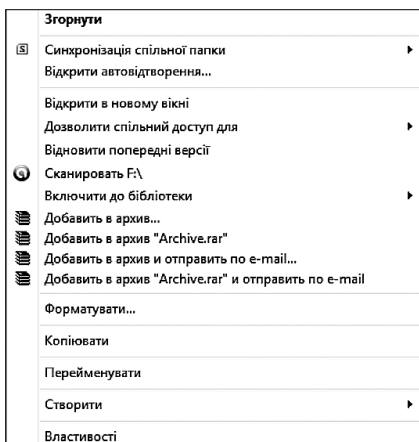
Згорнути

Синхронізація спільної папки
Відкрити автовідтворення...

Відкрити в новому вікні
Дозволити спільний доступ для
Відновити попередні версії
Сканировать F:\
Включити до бібліотеки
Добавить в архив...
Добавить в архив "Archive.rar"
Добавить в архив и отправить по e-mail...
Добавить в архив "Archive.rar" и отправить по e-mail

Форматувати...

Копіювати

Перейменувати

Створити

Властивості